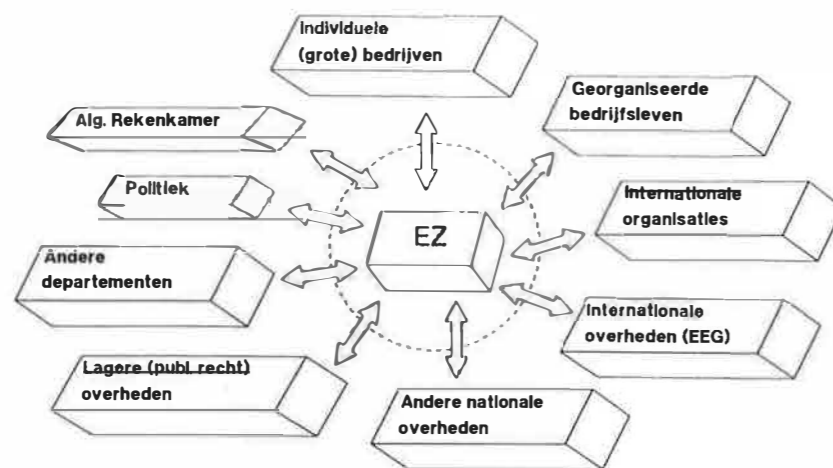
Individuele (grote) bedrijven

Georganiseerde bedrijfsleven

Alg. Rekenkamer

Politiek

Internationale organisaties

EZ

Andere departementen

Internationale overheden (EEG)

Lagere (publ. recht) overheden

Andere nationale overheden